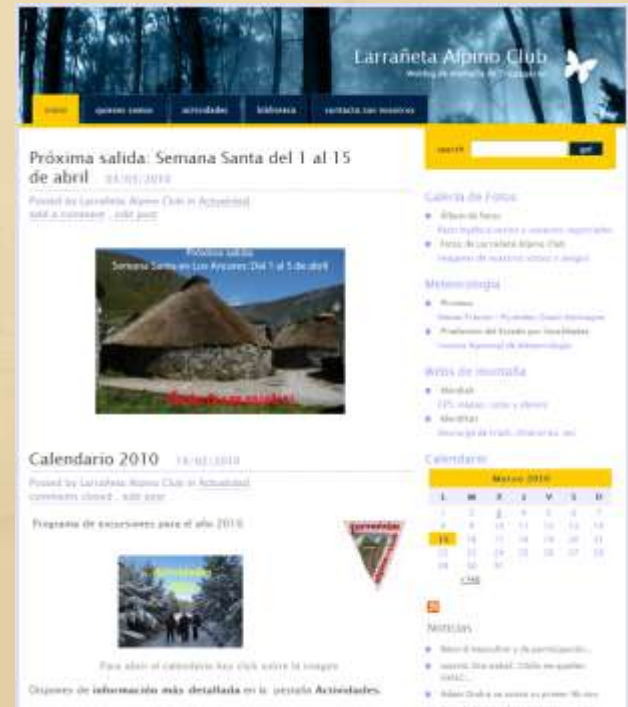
Larrañeta Alpino Club

Weblog de montaña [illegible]

inicio | quienes somos | actividades | biblioteca | contacta con nosotros

Próxima salida: Semana Santa del 1 al 15 de abril 03/03/2010

Posted by Larrañeta Alpino Club in Actividad.
add a comment , edit post

Próxima salida
Semana Santa en Los Ancares: Del 1 al 5 de abril

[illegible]

Calendario 2010 18/02/2010

Posted by Larrañeta Alpino Club in Actividad.
comments closed , edit post

Programa de excursiones para el año 2010

Para abrir el calendario haz click sobre la imagen

Dispones de información más detallada en la pestaña Actividades.

search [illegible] go!

Galería de Fotos
Álbum de fotos
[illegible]
Fotos de Larrañeta Alpino Club
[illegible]

Meteorología
Pirineos
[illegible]
Predicción del Estado por localidades
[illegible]

Webs de montaña
Mendikat
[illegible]
Mendiflux
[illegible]

Calendario

| Marzo 2010 | | | | | | |
|---|---|---|---|---|---|---|
| L | M | X | J | V | S | D |
| 1 | 2 | 3 | 4 | 5 | 6 | 7 |
| 8 | 9 | 10 | 11 | 12 | 13 | 14 |
| 15 | 16 | 17 | 18 | 19 | 20 | 21 |
| 22 | 23 | 24 | 25 | 26 | 27 | 28 |
| 29 | 30 | 31 | | | | |

« Feb

Noticias
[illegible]
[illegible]
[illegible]